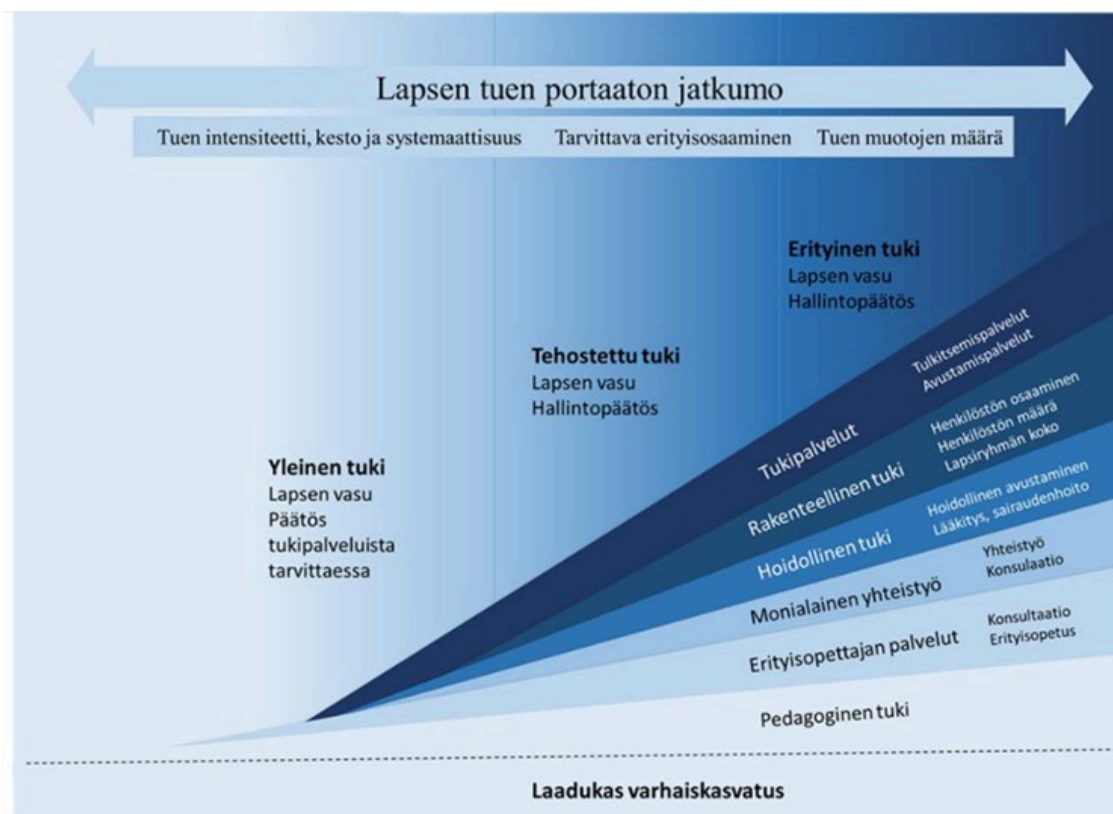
Lapsen tuen portaaton jatkumo

Tuen intensiteetti, kesto ja systemaattisuus   Tarvittava erityisosaaminen   Tuen muotojen määrä

Erityinen tuki
Lapsen vasu
Hallintopäätös

Tehostettu tuki
Lapsen vasu
Hallintopäätös

Yleinen tuki
Lapsen vasu
Päätös tukipalveluista tarvittaessa

Tukipalvelut
Tulkitsemispalvelut
Avustamispalvelut

Rakenteellinen tuki
Henkilöstön osaaminen
Henkilöstön määrä
Lapsiryhmän koko

Hoidollinen tuki
Hoidollinen avustaminen
Lääkitys, sairaudenhoito

Monialainen yhteistyö
Yhteistyö
Konsulaatio

Erityisopettajan palvelut
Konsultaatio
Erityisopetus

Pedagoginen tuki

Laadukas varhaiskasvatus